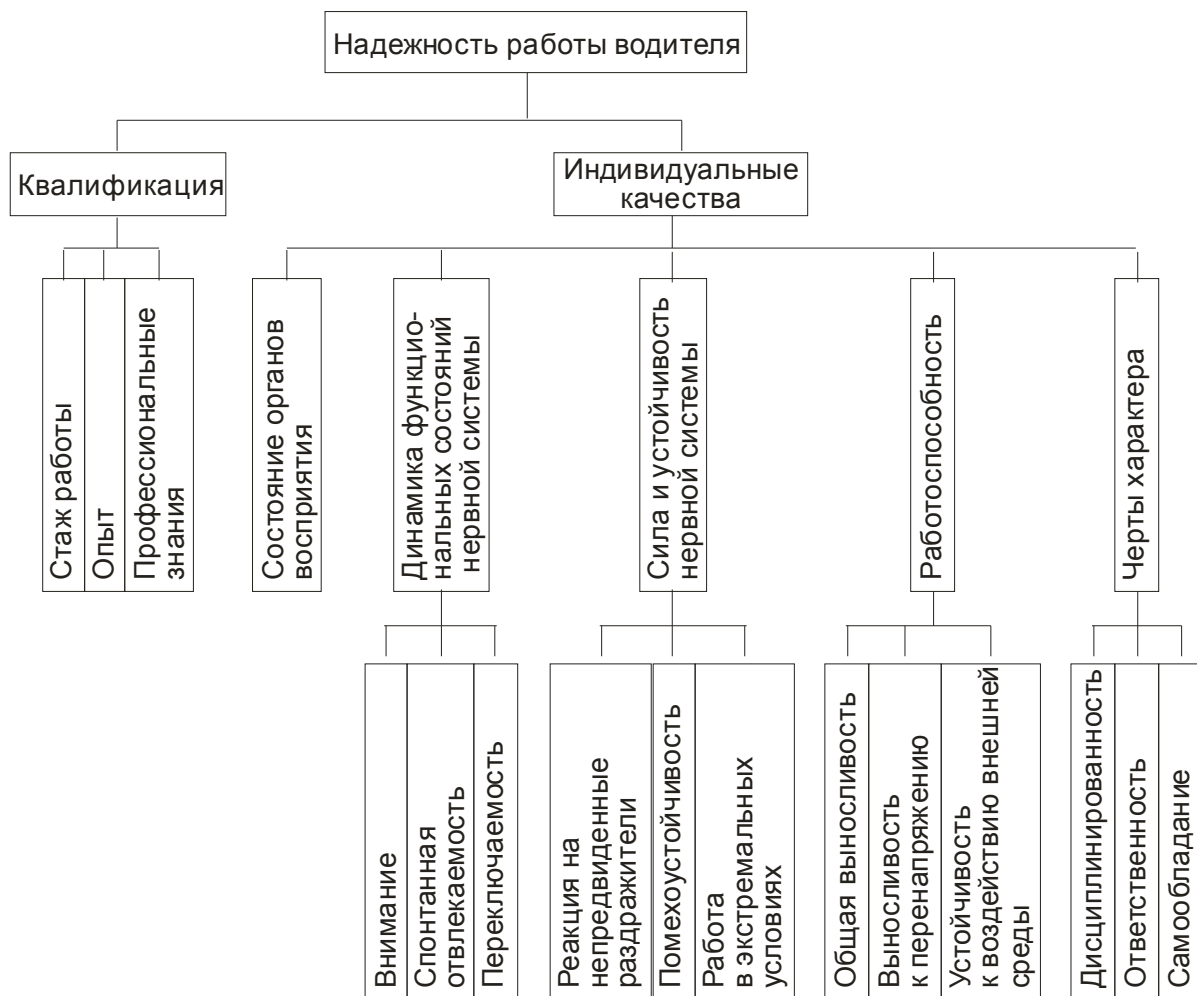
Надежность работы водителя

Квалификация

Стаж работы

Опыт

Профессиональные знания

Индивидуальные качества

Состояние органов восприятия

Динамика функциональных состояний нервной системы

Внимание

Спонтанная отвлекаемость

Переключаемость

Сила и устойчивость нервной системы

Реакция на непредвиденные раздражители

Помехоустойчивость

Работа в экстремальных условиях

Работоспособность

Общая выносливость

Выносливость к перенапряжению

Устойчивость к воздействию внешней среды

Черты характера

Дисциплинированность

Ответственность

Самообладание